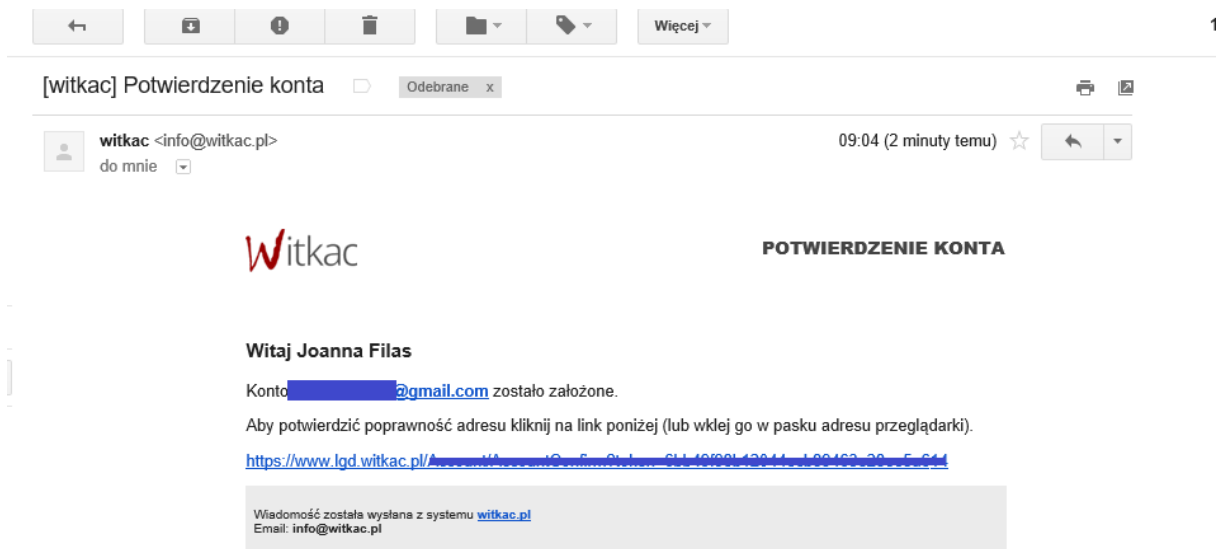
Więcej

1

[witkac] Potwierdzenie konta

Odebrane x

witkac <info@witkac.pl>
do mnie

09:04 (2 minuty temu)

Witkac

POTWIERDZENIE KONTA

Witaj Joanna Filas

Konto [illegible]@gmail.com zostało założone.

Aby potwierdzić poprawność adresu kliknij na link poniżej (lub wklej go w pasku adresu przeglądarki).

https://www.lgd.witkac.pl/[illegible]

Wiadomość została wysłana z systemu witkac.pl
Email: info@witkac.pl